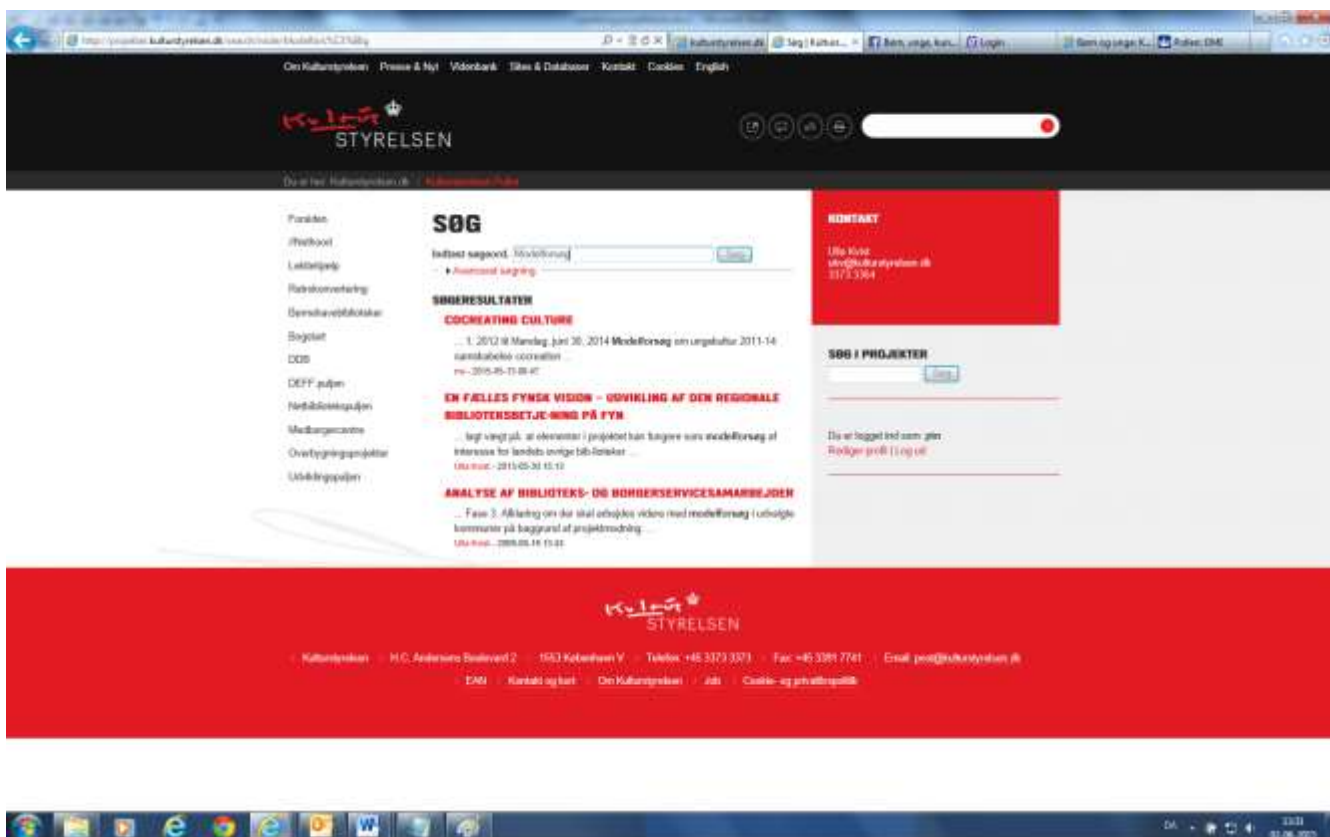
kulturstyrelsen.dk | Søg | Kultur... | Børn, unge, kun... | Login | Børn og unge K... | Puljer, DME

Om Kulturstyrelsen Presse & Nyt Videnbank Sites & Databaser Kontakt Cookies English

Kultur STYRELSEN

Du er her: Kulturstyrelsen.dk / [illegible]

Forsiden
Aftaleoord
Lektørhjælp
Retrokonvertering
Bornebiblioteker
Bogstart
DDB
DEFF puljen
Netbibliotekspuljen
Medborgercentre
Overbygningsprojekter
Udviklingspuljen

SØG

Indtast søgeord: Modelforsøg Søg
▸ Avanceret søgning

SØGERESULTATER

COCREATING CULTURE
... 1. 2012 til Mandag, juni 30, 2014 Modelforsøg om ungekultur 2011-14 samskabelse cocreation ...
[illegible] - 2015-05-15 08:47

EN FÆLLES FYNSK VISION – UDVIKLING AF DEN REGIONALE BIBLIOTEKSBETJE-NING PÅ FYN
... lagt vægt på, at elementer i projektet kan fungere som modelforsøg af interesse for landets øvrige bib-lioteker ...
Ulla Kvist - 2015-05-30 15:10

ANALYSE AF BIBLIOTEKS- OG BORGERSERVICESAMARBEJDER
... Fase 3: Afklaring om der skal udvælges videre med modelforsøg i udvalgte kommuner på baggrund af projektmodning ...
Ulla Kvist - 2009-05-18 13:41

KONTAKT
Ulla Kvist
ulkv@kulturstyrelsen.dk
3373 3364

SØG I PROJEKTER
Søg

Du er logget ind som: ptm
Rediger profil | Log ud

Kultur STYRELSEN

Kulturstyrelsen H.C. Andersens Boulevard 2 1553 København V Telefon: +45 3373 3373 Fax: +45 3391 7741 Email: post@kulturstyrelsen.dk
EAN Kontakt og kort Om Kulturstyrelsen Job Cookie- og privatlivspolitik

DA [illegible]